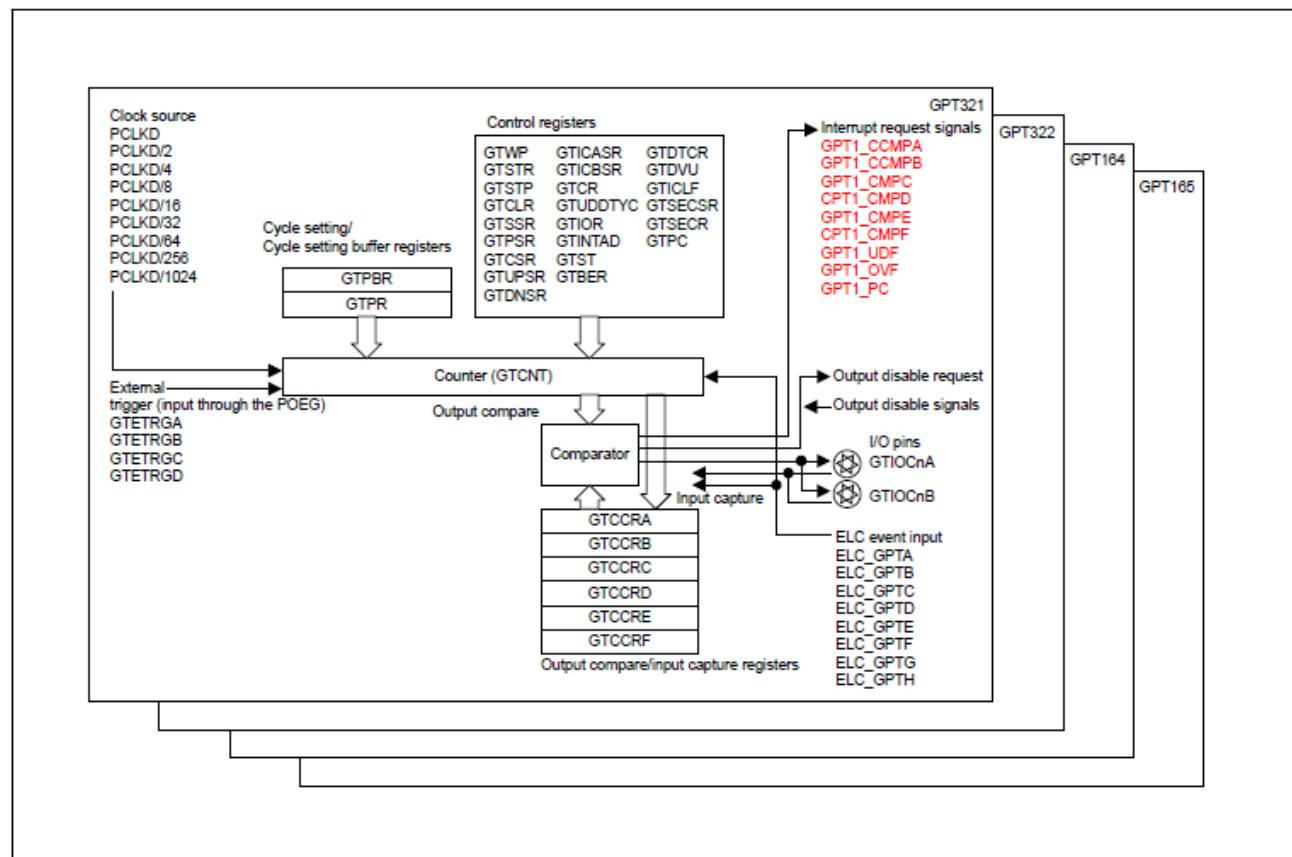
GPT321
GPT322
GPT164
GPT165

Clock source
PCLKD
PCLKD/2
PCLKD/4
PCLKD/8
PCLKD/16
PCLKD/32
PCLKD/64
PCLKD/256
PCLKD/1024

Control registers

| GTWP | GTICASR | GTDTCR |
|---|---|---|
| GTSTR | GTICBSR | GTDVU |
| GTSTP | GTCR | GTICLF |
| GTCLR | GTUDDTYC | GTSECSR |
| GTSSR | GTIOR | GTSECR |
| GTPSR | GTINTAD | GTPC |
| GTCSR | GTST | |
| GTUPSR | GTBER | |
| GTDNSR | | |

Interrupt request signals
GPT1_CCMPA
GPT1_CCMPB
GPT1_CMPC
CPT1_CMPD
GPT1_CMPE
CPT1_CMPF
GPT1_UDF
GPT1_OVF
GPT1_PC

Cycle setting/
Cycle setting buffer registers
GTPBR
GTPR

Counter (GTCNT)

External
trigger (input through the POEG)
GTETRGA
GTETRGB
GTETRGC
GTETRGD

Output compare

Output disable request
Output disable signals

Comparator

I/O pins
GTIOCnA
GTIOCnB

Input capture

GTCCRA
GTCCRB
GTCCRC
GTCCRD
GTCCRE
GTCCRF
Output compare/input capture registers

ELC event input
ELC_GPTA
ELC_GPTB
ELC_GPTC
ELC_GPTD
ELC_GPTE
ELC_GPTF
ELC_GPTG
ELC_GPTH